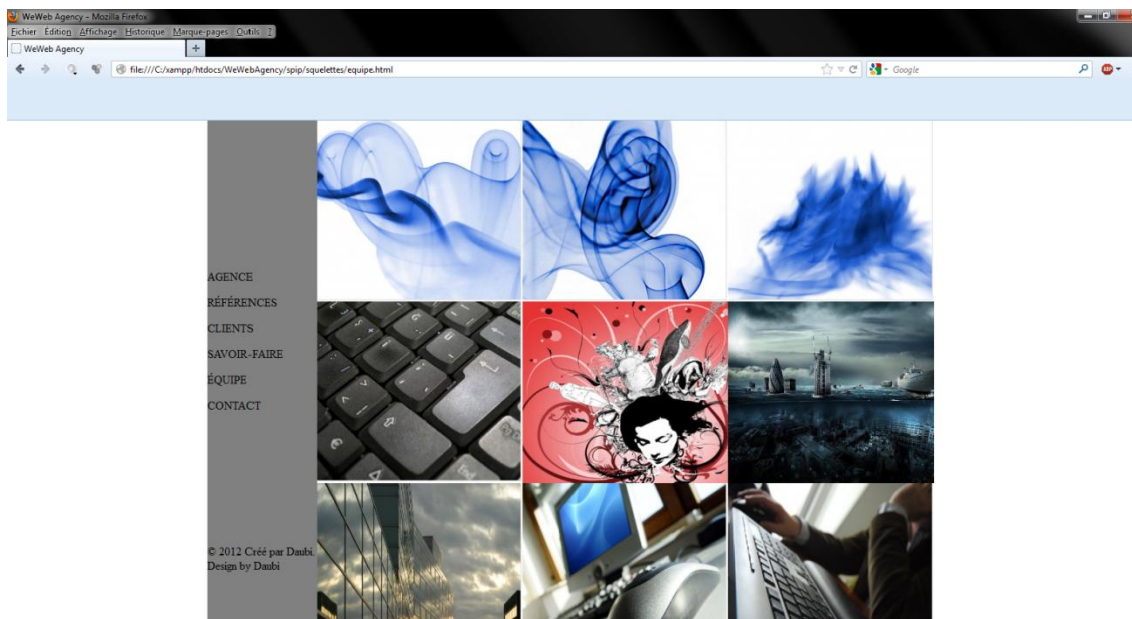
WeWeb Agency - Mozilla Firefox
Fichier Édition Affichage Historique Marque-pages Outils ?
WeWeb Agency
+
file:///C:/xampp/htdocs/WeWebAgency/spip/squelettes/equipe.html
Google

AGENCE
RÉFÉRENCES
CLIENTS
SAVOIR-FAIRE
ÉQUIPE
CONTACT

© 2012 Créé par Daubi
Design by Daubi